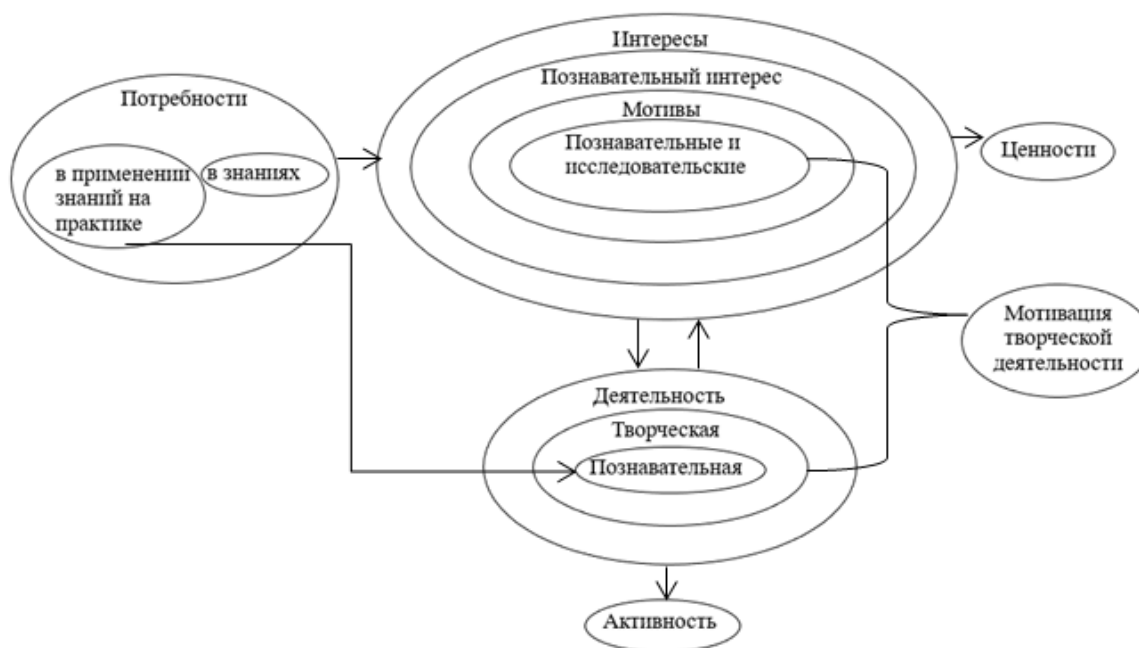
Потребности

в применении знаний на практике

в знаниях

Интересы

Познавательный интерес

Мотивы

Познавательные и исследовательские

Ценности

Мотивация творческой деятельности

Деятельность

Творческая

Познавательная

Активность